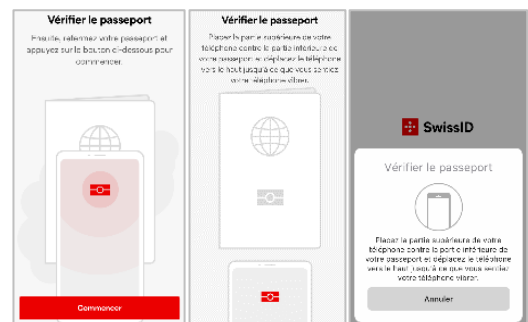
Vérifier le passeport

Ensuite, refermez votre passeport et appuyez sur le bouton ci-dessous pour commencer.

Commencer

Vérifier le passeport

Placez la partie supérieure de votre téléphone contre la partie inférieure de votre passeport et déplacez le téléphone vers le haut jusqu'à ce que vous sentiez votre téléphone vibrer.

SwissID

Vérifier le passeport

Placez la partie supérieure de votre téléphone contre la partie inférieure de votre passeport et déplacez le téléphone vers le haut jusqu'à ce que vous sentiez votre téléphone vibrer.

Annuler